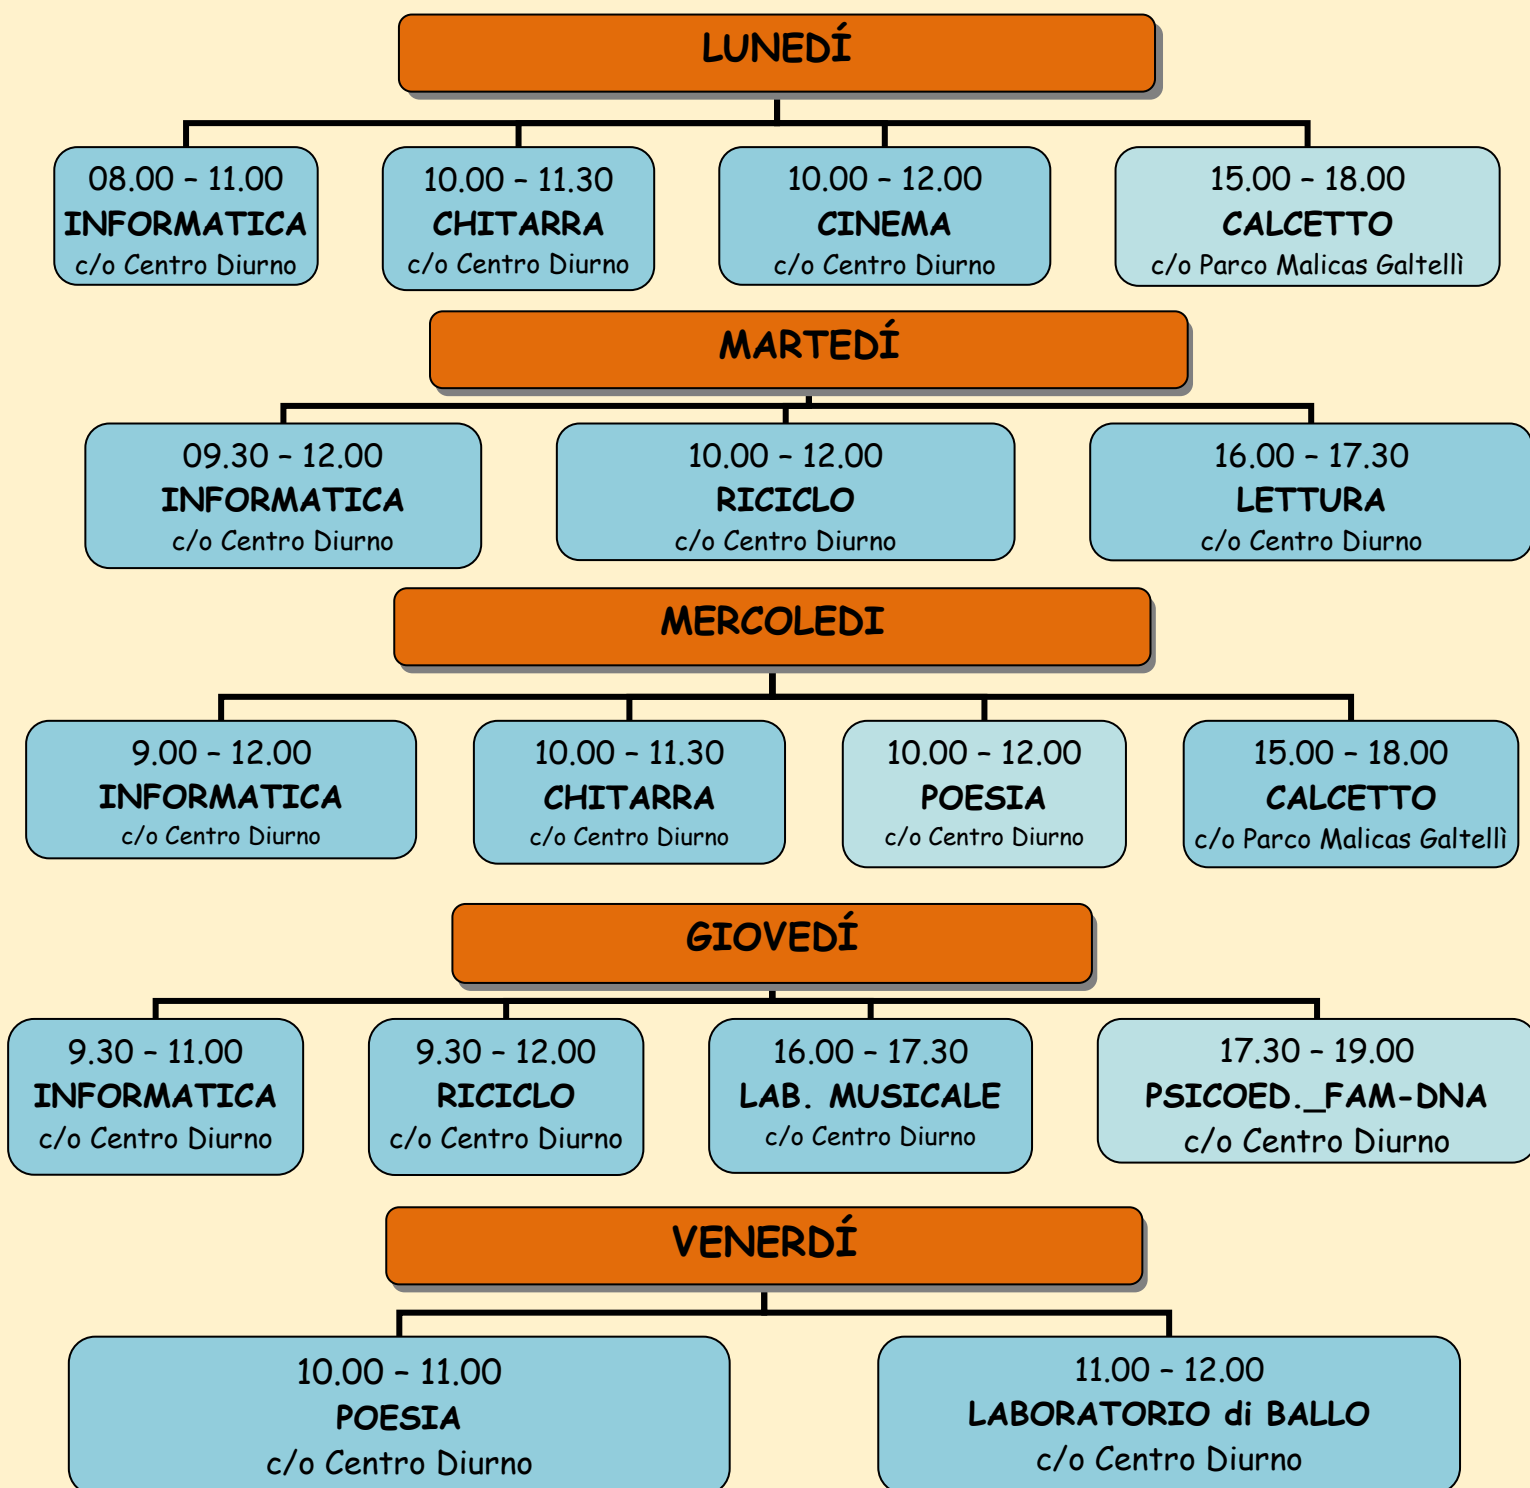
LUNEDÍ

08.00 – 11.00
INFORMATICA
c/o Centro Diurno

10.00 – 11.30
CHITARRA
c/o Centro Diurno

10.00 – 12.00
CINEMA
c/o Centro Diurno

15.00 – 18.00
CALCETTO
c/o Parco Malicas Galtellì

MARTEDÍ

09.30 – 12.00
INFORMATICA
c/o Centro Diurno

10.00 – 12.00
RICICLO
c/o Centro Diurno

16.00 – 17.30
LETTURA
c/o Centro Diurno

MERCOLEDI

9.00 – 12.00
INFORMATICA
c/o Centro Diurno

10.00 – 11.30
CHITARRA
c/o Centro Diurno

10.00 – 12.00
POESIA
c/o Centro Diurno

15.00 – 18.00
CALCETTO
c/o Parco Malicas Galtellì

GIOVEDÍ

9.30 – 11.00
INFORMATICA
c/o Centro Diurno

9.30 – 12.00
RICICLO
c/o Centro Diurno

16.00 – 17.30
LAB. MUSICALE
c/o Centro Diurno

17.30 – 19.00
PSICOED._FAM-DNA
c/o Centro Diurno

VENERDÍ

10.00 – 11.00
POESIA
c/o Centro Diurno

11.00 – 12.00
LABORATORIO di BALLO
c/o Centro Diurno